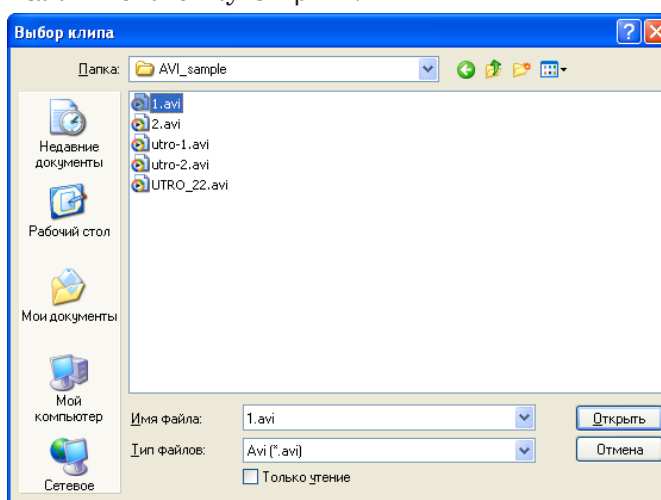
Выбор клипа

Папка: AVI_sample

Недавние документы

Рабочий стол

Мои документы

Мой компьютер

Сетевое

1.avi
2.avi
utro-1.avi
utro-2.avi
UTRO_22.avi

Имя файла: 1.avi

Тип файлов: Avi (*.avi)

Только чтение

Открыть

Отмена